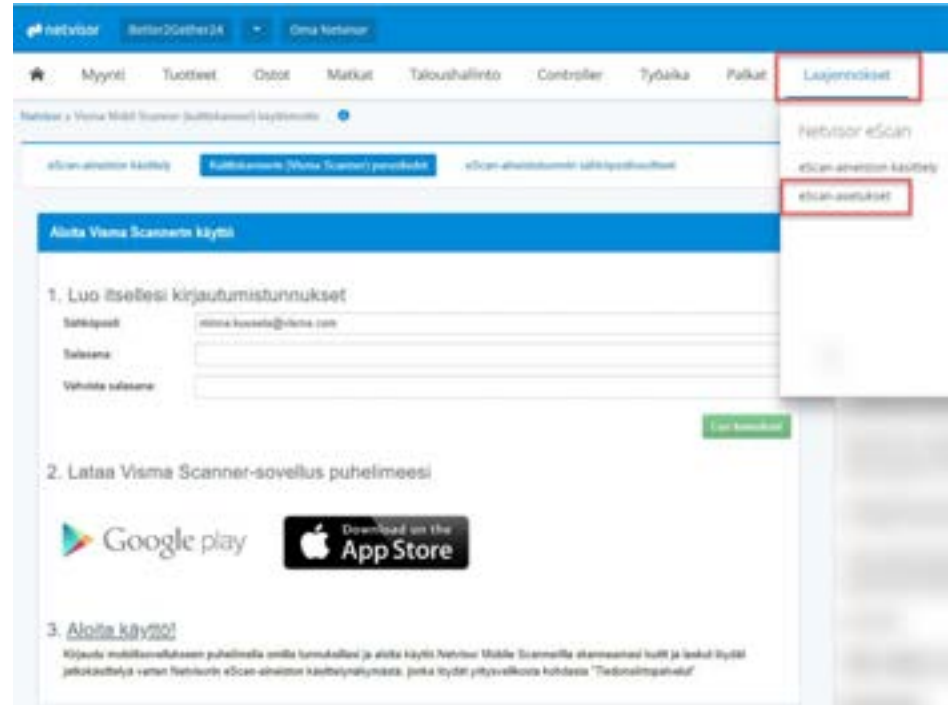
netvisor Better2Gether24 ▾ Oma Netvisor

Myynti Tuotteet Ostot Matkat Taloushallinto Controller Työaika Palkat Laajennokset

Netvisor » Visma Mobil Scanner (kuittiskanneri) käyttöönotto

Netvisor eScan
eScan-aineiston käsittely
eScan-asetukset

eScan-aineiston käsittely Kuittiskanneri (Visma Scanner) perustiedot eScan-aineistotunnin sähköpostiosoitteet

Aloita Visma Scannerin käyttö

1. Luo itsellesi kirjautumistunnukset

Sähköposti mimmi.kuusela@visma.com
Salasana
Vahvista salasana

Luo tunnukset

2. Lataa Visma Scanner-sovellus puhelimeesi

Google play

Download on the App Store

3. Aloita käyttö!

Kirjaudu mobiilisovellukseen puhelimella omilla tunnuksillasi ja aloita käyttö Netvisor Mobile Scannerilla skannaamasi kuitit ja laskut löydät jatkokäsittelyä varten Netvisorin eScan-aineiston käsittelynäkymästä, jonka löydät yritysvalikosta kohdasta "Tiedonsiirtopalvelut"